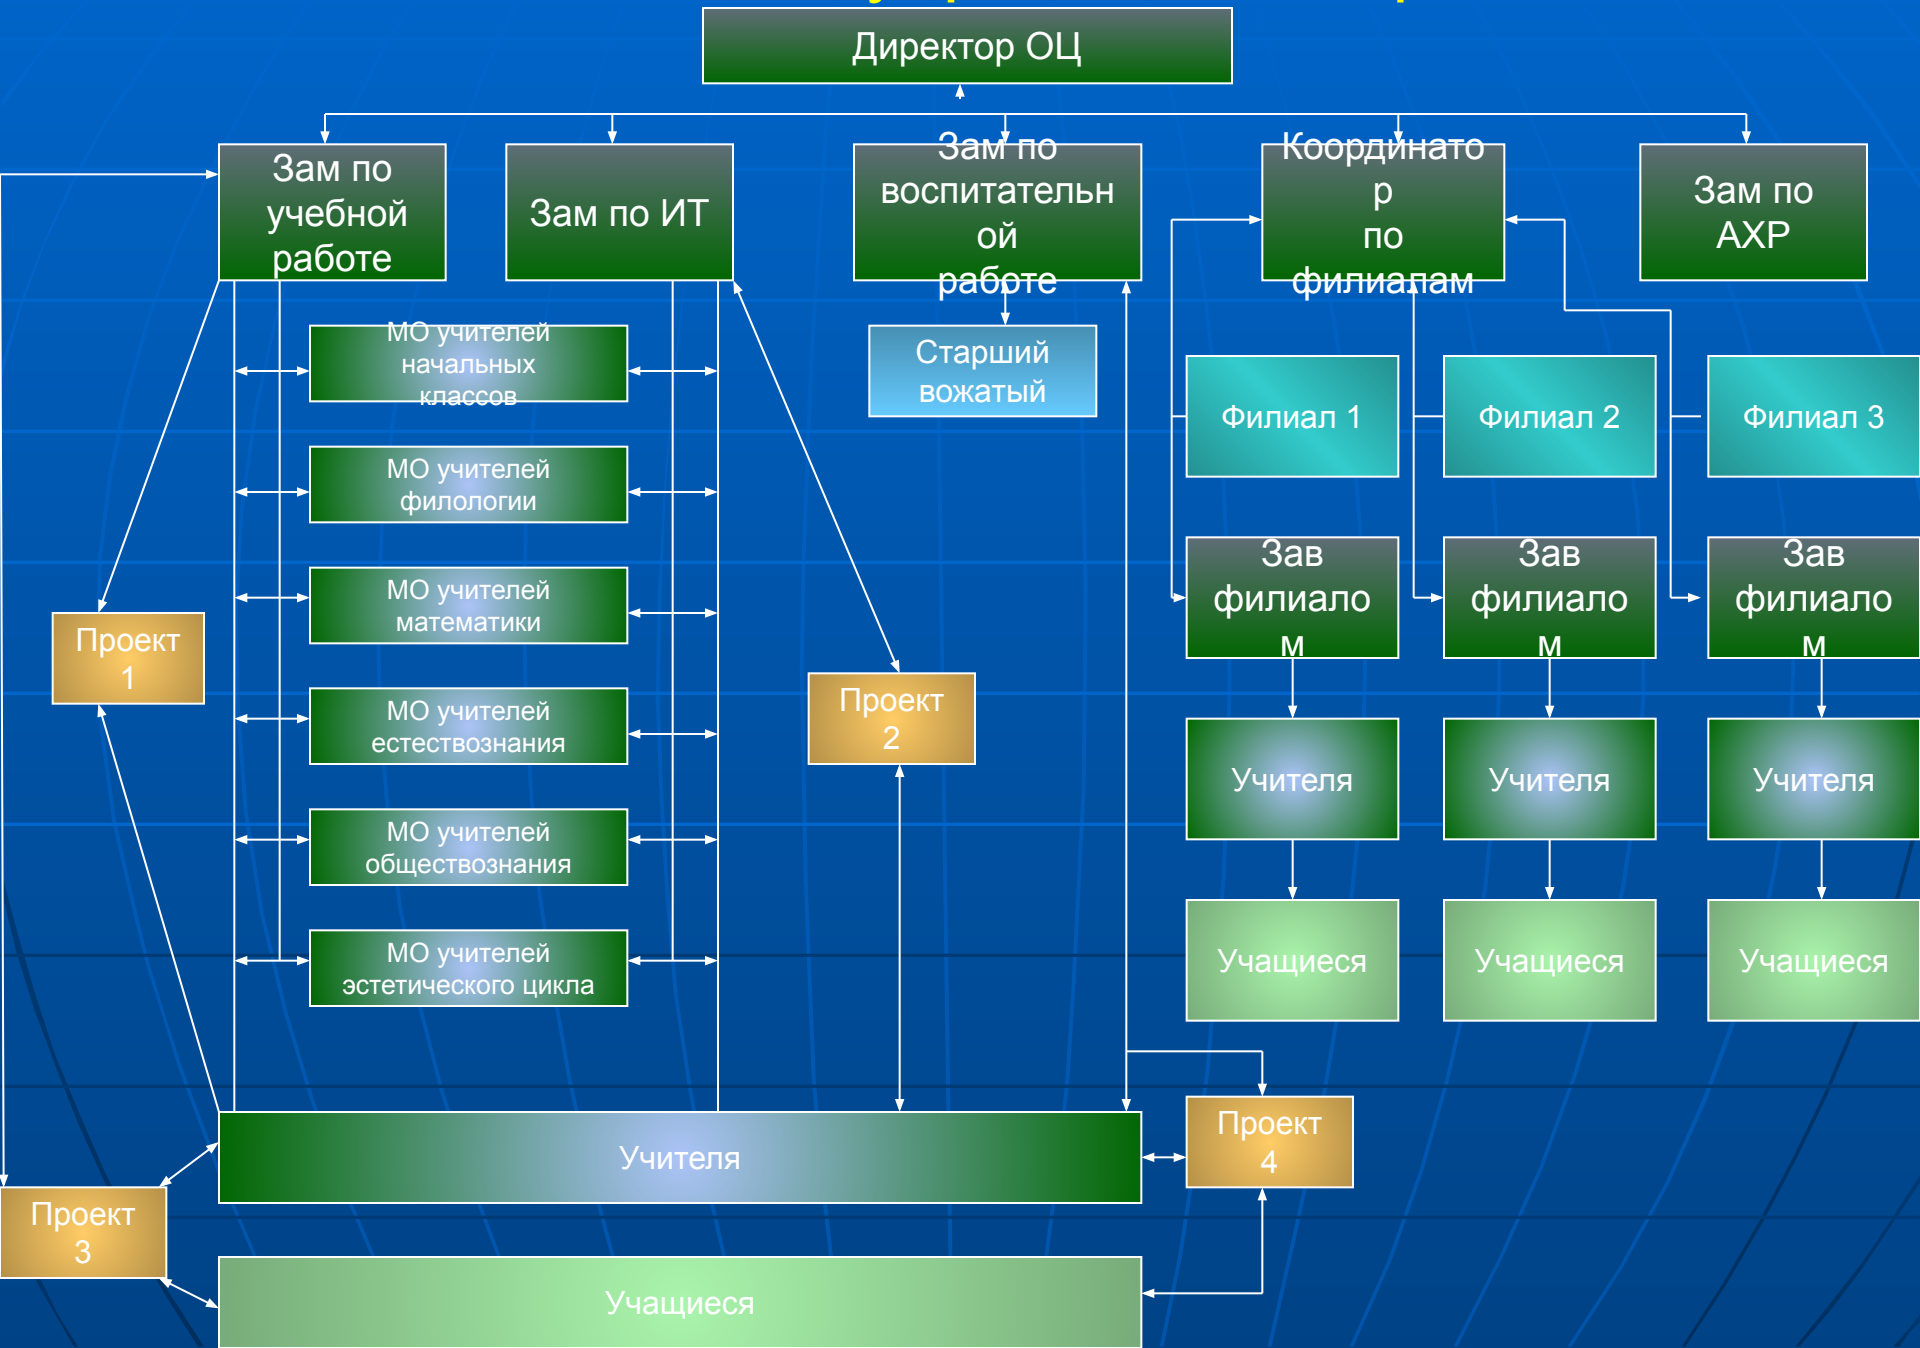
Директор ОЦ

Зам по учебной работе

Зам по ИТ

Зам по воспитательной работе

Координатор по филиалам

Зам по АХР

МО учителей начальных классов

МО учителей филологии

МО учителей математики

МО учителей естествознания

МО учителей обществознания

МО учителей эстетического цикла

Старший вожатый

Филиал 1

Филиал 2

Филиал 3

Зав филиалом

Зав филиалом

Зав филиалом

Учителя

Учителя

Учителя

Учащиеся

Учащиеся

Учащиеся

Проект 1

Проект 2

Проект 3

Проект 4

Учителя

Учащиеся